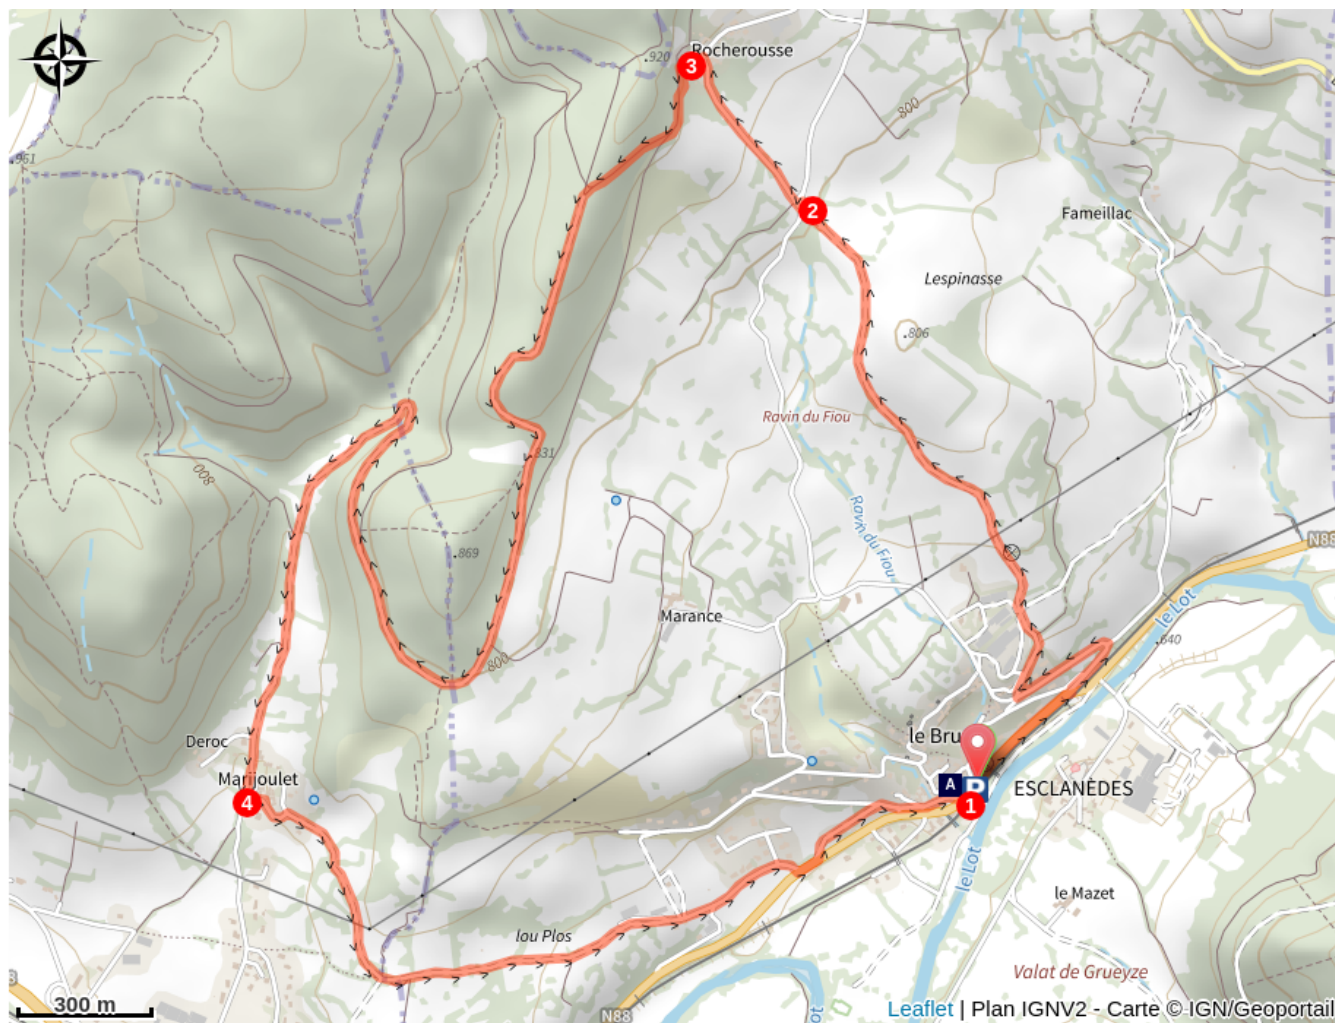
Rocherousse
920
3
961
800
2
Fameillac
Lespinasse
806
Ravin du Fiou
831
800
Ravin du Fiou
869
N88
Marance
le Lot
640
800
le Bru
Deroc
A
P
ESCLANÈDES
Marijoulet
4
1
le Lot
le Mazet
lou Plos
Valat de Grueyze
300 m
N88
Leaflet | Plan IGNV2 - Carte © IGN/Geoportail